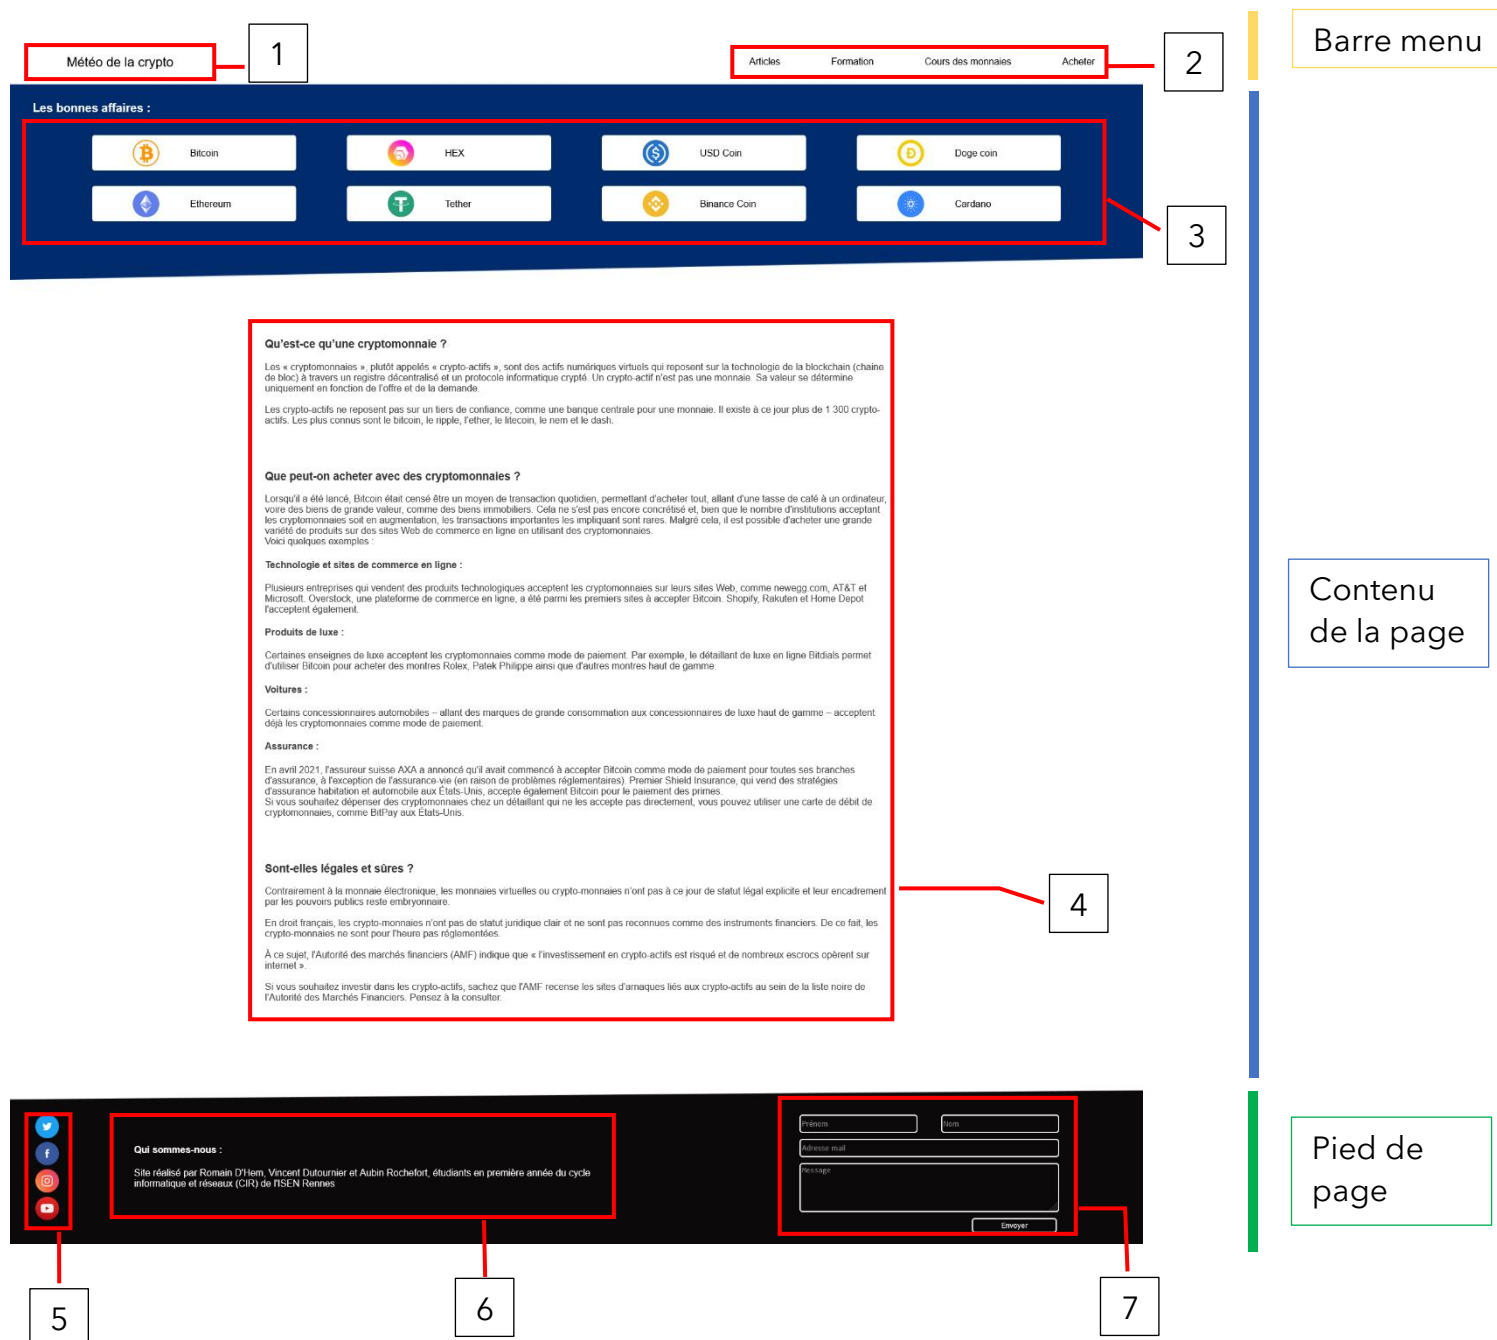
Météo de la crypto

1

Articles Formation Cours des monnaies Acheter

2

Barre menu

Les bonnes affaires :

Bitcoin HEX USD Coin Doge coin

Ethereum Tether Binance Coin Cardano

3

Qu'est-ce qu'une cryptomonnaie ?

Les « cryptomonnaies », plutôt appelés « crypto-actifs », sont des actifs numériques virtuels qui reposent sur la technologie de la blockchain (chaîne de bloc) à travers un registre décentralisé et un protocole informatique crypté. Un crypto-actif n'est pas une monnaie. Sa valeur se détermine uniquement en fonction de l'offre et de la demande.

Les crypto-actifs ne reposent pas sur un tiers de confiance, comme une banque centrale pour une monnaie. Il existe à ce jour plus de 1 300 crypto-actifs. Les plus connus sont le bitcoin, le ripple, l'ether, le litecoin, le nem et le dash.

Que peut-on acheter avec des cryptomonnaies ?

Lorsqu'il a été lancé, Bitcoin était censé être un moyen de transaction quotidien, permettant d'acheter tout, allant d'une tasse de café à un ordinateur, voire des biens de grande valeur, comme des biens immobiliers. Cela ne s'est pas encore concrétisé et, bien que le nombre d'institutions acceptant les cryptomonnaies soit en augmentation, les transactions importantes les impliquant sont rares. Malgré cela, il est possible d'acheter une grande variété de produits sur des sites Web de commerce en ligne en utilisant des cryptomonnaies.
Voici quelques exemples :

Technologie et sites de commerce en ligne :

Plusieurs entreprises qui vendent des produits technologiques acceptent les cryptomonnaies sur leurs sites Web, comme newegg.com, AT&T et Microsoft. Overstock, une plateforme de commerce en ligne, a été parmi les premiers sites à accepter Bitcoin. Shopify, Rakuten et Home Depot l'acceptent également.

Produits de luxe :

Certaines enseignes de luxe acceptent les cryptomonnaies comme mode de paiement. Par exemple, le détaillant de luxe en ligne Bitdials permet d'utiliser Bitcoin pour acheter des montres Rolex, Patek Philippe ainsi que d'autres montres haut de gamme.

Voitures :

Certains concessionnaires automobiles – allant des marques de grande consommation aux concessionnaires de luxe haut de gamme – acceptent déjà les cryptomonnaies comme mode de paiement.

Assurance :

En avril 2021, l'assureur suisse AXA a annoncé qu'il avait commencé à accepter Bitcoin comme mode de paiement pour toutes ses branches d'assurance, à l'exception de l'assurance-vie (en raison de problèmes réglementaires). Premier Shield Insurance, qui vend des stratégies d'assurance habitation et automobile aux États-Unis, accepte également Bitcoin pour le paiement des primes.
Si vous souhaitez dépenser des cryptomonnaies chez un détaillant qui ne les accepte pas directement, vous pouvez utiliser une carte de débit de cryptomonnaies, comme BitPay aux États-Unis.

Sont-elles légales et sûres ?

Contrairement à la monnaie électronique, les monnaies virtuelles ou crypto-monnaies n'ont pas à ce jour de statut légal explicite et leur encadrement par les pouvoirs publics reste embryonnaire.

En droit français, les crypto-monnaies n'ont pas de statut juridique clair et ne sont pas reconnues comme des instruments financiers. De ce fait, les crypto-monnaies ne sont pour l'heure pas réglementées.

À ce sujet, l'Autorité des marchés financiers (AMF) indique que « l'investissement en crypto-actifs est risqué et de nombreux escrocs opèrent sur internet ».

Si vous souhaitez investir dans les crypto-actifs, sachez que l'AMF recense les sites d'arnaques liés aux crypto-actifs au sein de la liste noire de l'Autorité des Marchés Financiers. Pensez à la consulter.

4

Contenu de la page

Qui sommes-nous :

Site réalisé par Romain D'Hem, Vincent Dutournier et Aubin Rochefort, étudiants en première année du cycle informatique et réseaux (CIR) de l'ISEN Rennes

Prénom Nom
Adresse mail
Message
Envoyer

Pied de page

5

6

7